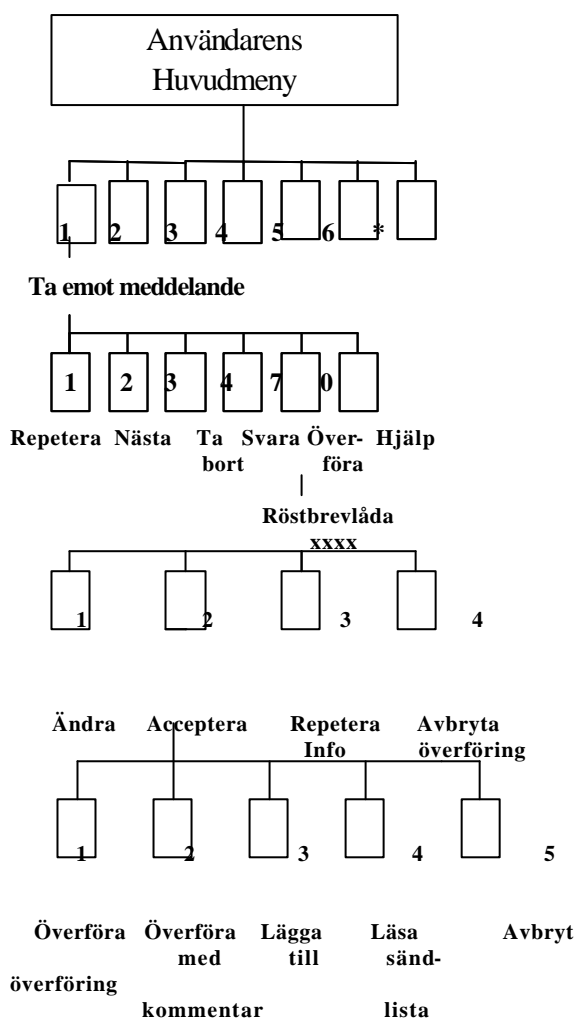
Användarens Huvudmeny

1 2 3 4 5 6 *

Ta emot meddelande

1 2 3 4 7 0

Repetera Nästa Ta bort Svara Överföra Hjälp

Röstbrevlåda xxxx

1 2 3 4

Ändra Acceptera Repetera Info Avbryta överföring

1 2 3 4 5

Överföra överföring Överföra med kommentar Lägga till Läsa sändlista Avbryt